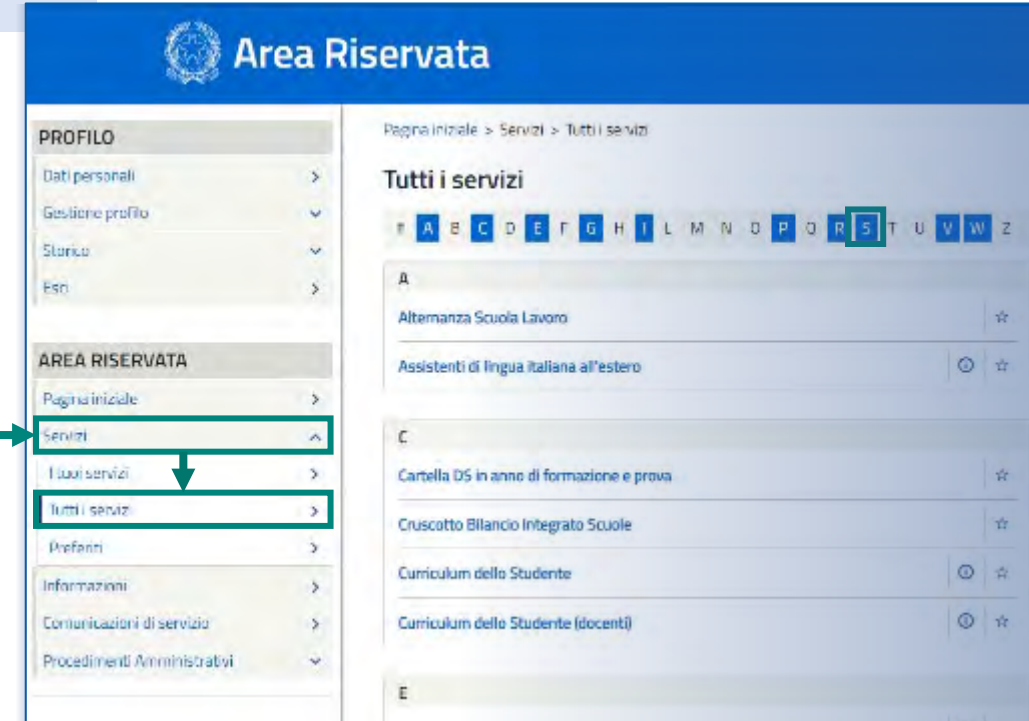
Area Riservata

PROFILO
Dati personali
Gestione profilo
Storico
Esci

AREA RISERVATA
Pagina iniziale
Servizi
I tuoi servizi
Tutti i servizi
Preferiti
Informazioni
Comunicazioni di servizio
Procedimenti Amministrativi

Pagina iniziale > Servizi > Tutti i servizi

Tutti i servizi

# A B C D E F G H I L M N O P Q R S T U V W Z

A
Alternanza Scuola Lavoro
Assistenti di lingua italiana all'estero

C
Cartella DS in anno di formazione e prova
Cruscotto Bilancio Integrato Scuole
Curriculum dello Studente
Curriculum dello Studente (docenti)

E